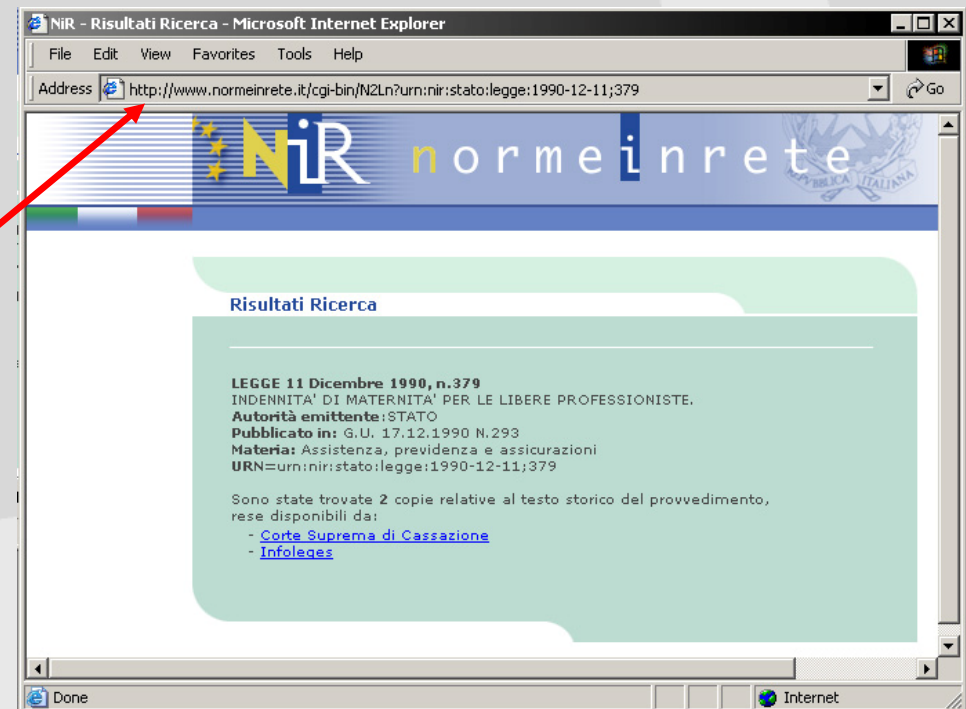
NiR - Risultati Ricerca - Microsoft Internet Explorer

File Edit View Favorites Tools Help

Address http://www.normeinrete.it/cgi-bin/N2Ln?urn:nir:stato:legge:1990-12-11;379 Go

NiR normeinrete

REPUBBLICA ITALIANA

Risultati Ricerca

LEGGE 11 Dicembre 1990, n.379
INDENNITA' DI MATERNITA' PER LE LIBERE PROFESSIONISTE.
Autorità emittente:STATO
Pubblicato in: G.U. 17.12.1990 N.293
Materia: Assistenza, previdenza e assicurazioni
URN=urn:nir:stato:legge:1990-12-11;379

Sono state trovate 2 copie relative al testo storico del provvedimento, rese disponibili da:
- Corte Suprema di Cassazione
- Infoleges

Done Internet